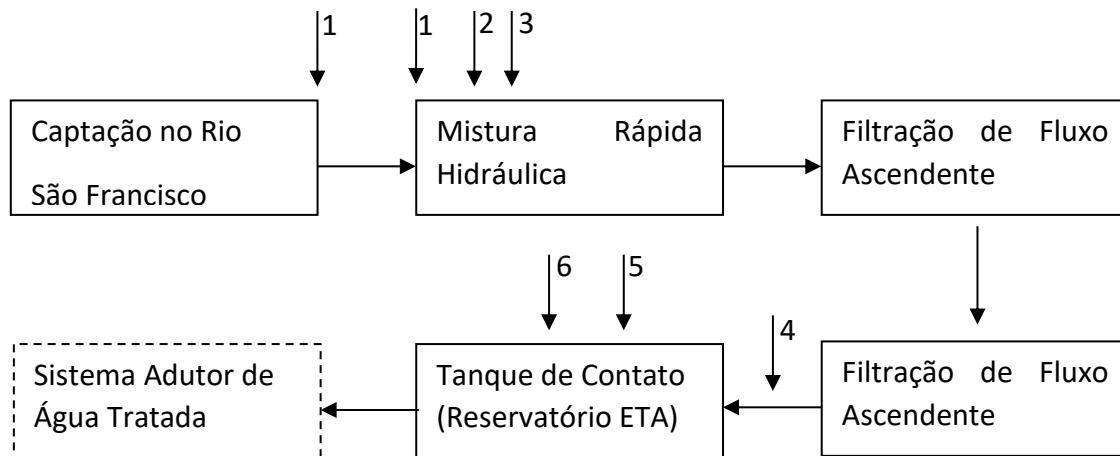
1

1 2 3

Captação no Rio São Francisco

Mistura Rápida Hidráulica

Filtração de Fluxo Ascendente

6 5

4

Sistema Adutor de Água Tratada

Tanque de Contato (Reservatório ETA)

Filtração de Fluxo Ascendente